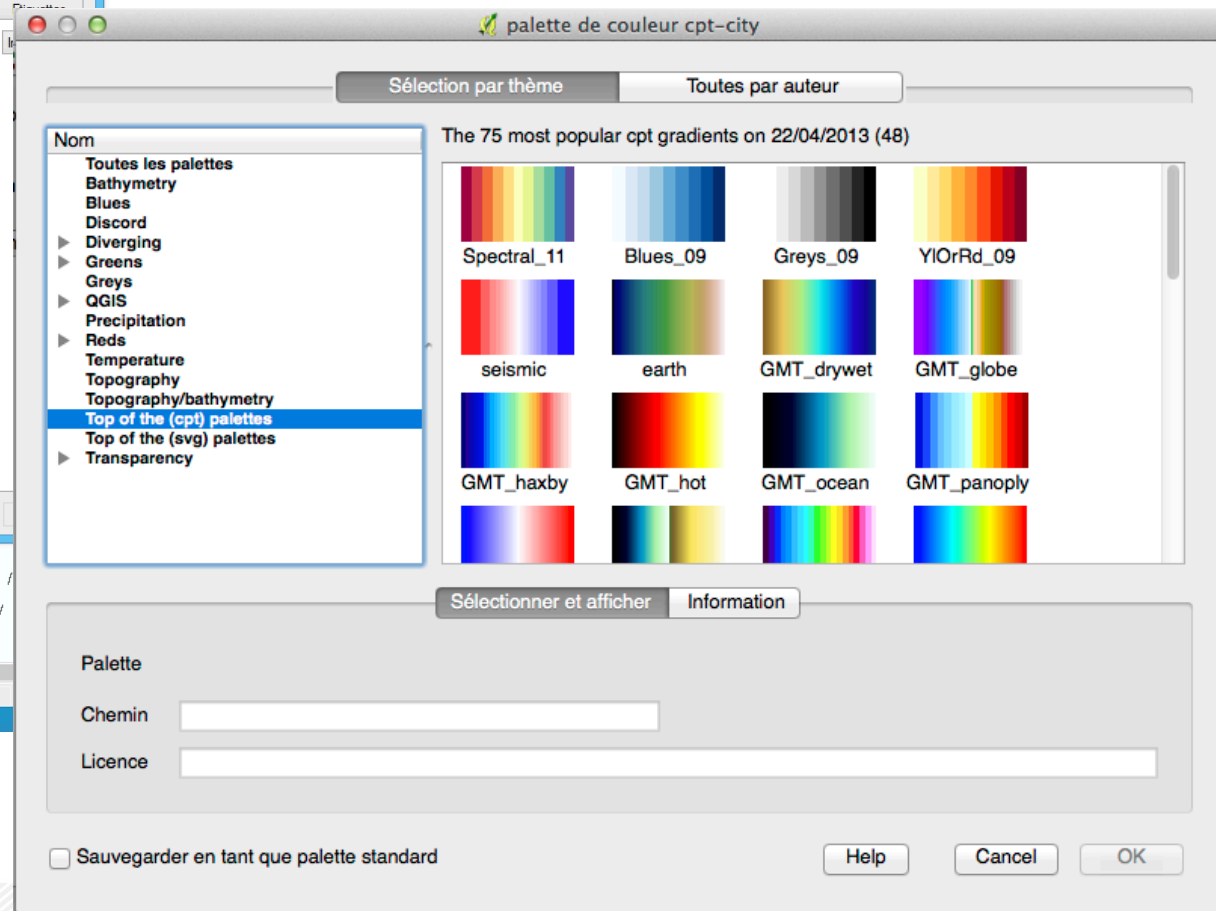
palette de couleur cpt-city

Sélection par thème
Toutes par auteur

Nom
Toutes les palettes
Bathymetry
Blues
Discord
Diverging
Greens
Greys
QGIS
Precipitation
Reds
Temperature
Topography
Topography/bathymetry
Top of the (cpt) palettes
Top of the (svg) palettes
Transparency

The 75 most popular cpt gradients on 22/04/2013 (48)

Spectral_11
Blues_09
Greys_09
YlOrRd_09
seismic
earth
GMT_drywet
GMT_globe
GMT_haxby
GMT_hot
GMT_ocean
GMT_panoply

Sélectionner et afficher
Information

Palette
Chemin
Licence

Sauvegarder en tant que palette standard
Help
Cancel
OK